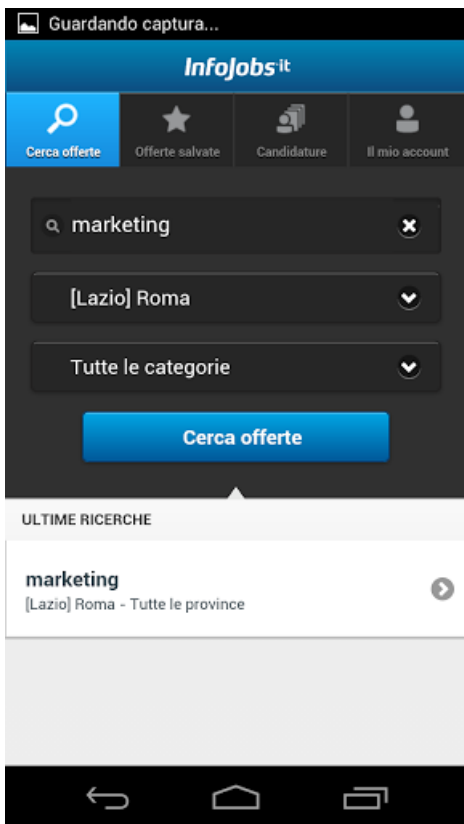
Guardando captura...

InfoJobs.it

Cerca offerte
Offerte salvate
Candidature
Il mio account

marketing

[Lazio] Roma

Tutte le categorie

Cerca offerte

ULTIME RICERCHE

marketing
[Lazio] Roma - Tutte le province